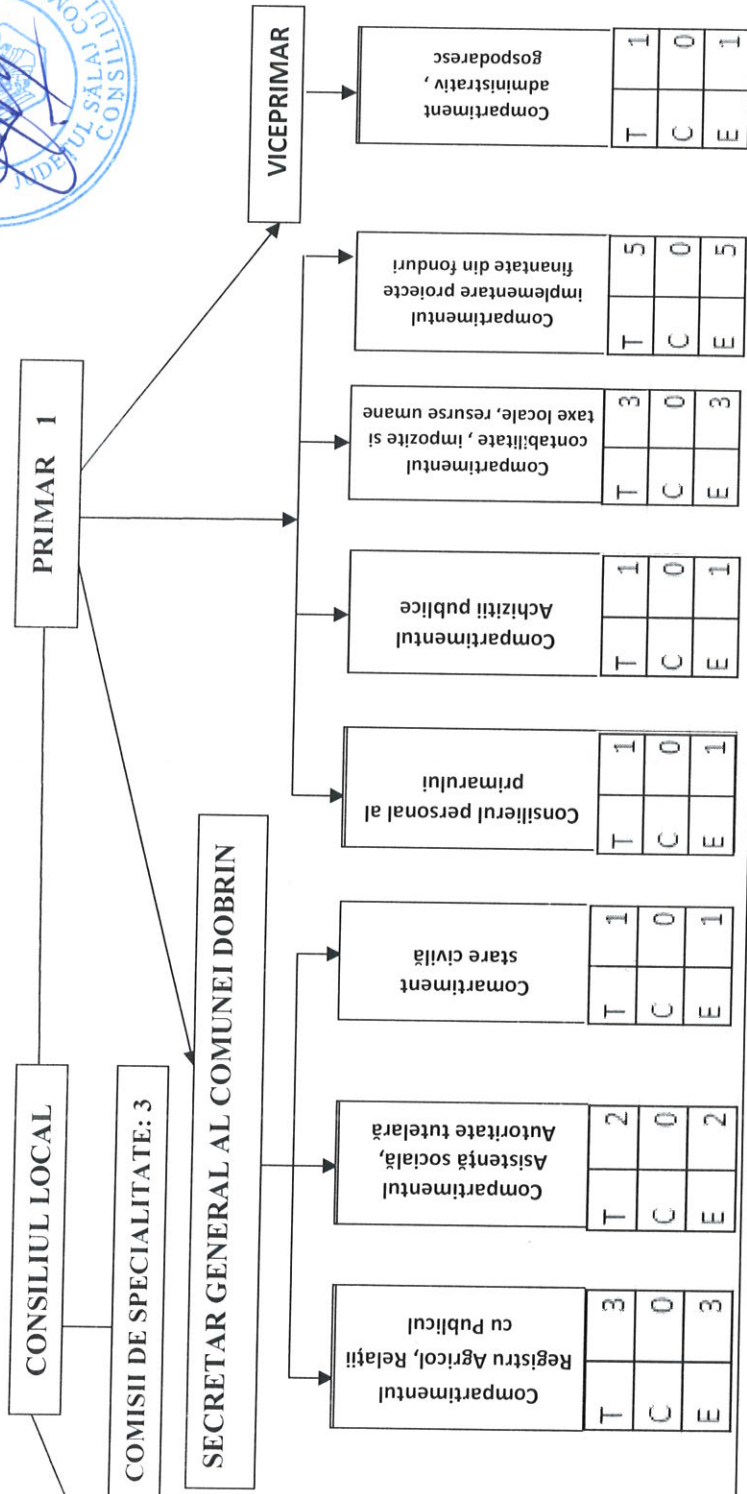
CONSILIUL LOCAL

COMISII DE SPECIALITATE: 3

PRIMAR 1

VICEPRIMAR

SECRETAR GENERAL AL COMUNEI DOBRIN

Compartimentul Registru Agricol, Relații cu Publicul

| T | 3 |
|---|---|
| C | 0 |
| E | 3 |

Compartimentul Asistență socială, Autoritate tutelară

| T | 2 |
|---|---|
| C | 0 |
| E | 2 |

Comartiment stare civilă

| T | 1 |
|---|---|
| C | 0 |
| E | 1 |

Consilierul personal al primarului

| T | 1 |
|---|---|
| C | 0 |
| E | 1 |

Compartimentul Achiziții publice

| T | 1 |
|---|---|
| C | 0 |
| E | 1 |

Compartimentul contabilitate , impozite și taxe locale, resurse umane

| T | 3 |
|---|---|
| C | 0 |
| E | 3 |

Compartimentul implementare proiecte finanțate din fonduri

| T | 5 |
|---|---|
| C | 0 |
| E | 5 |

Compartiment administrativ , gospodaresc

| T | 1 |
|---|---|
| C | 0 |
| E | 1 |

JUDEȚUL SĂLAJ CONSILIUL